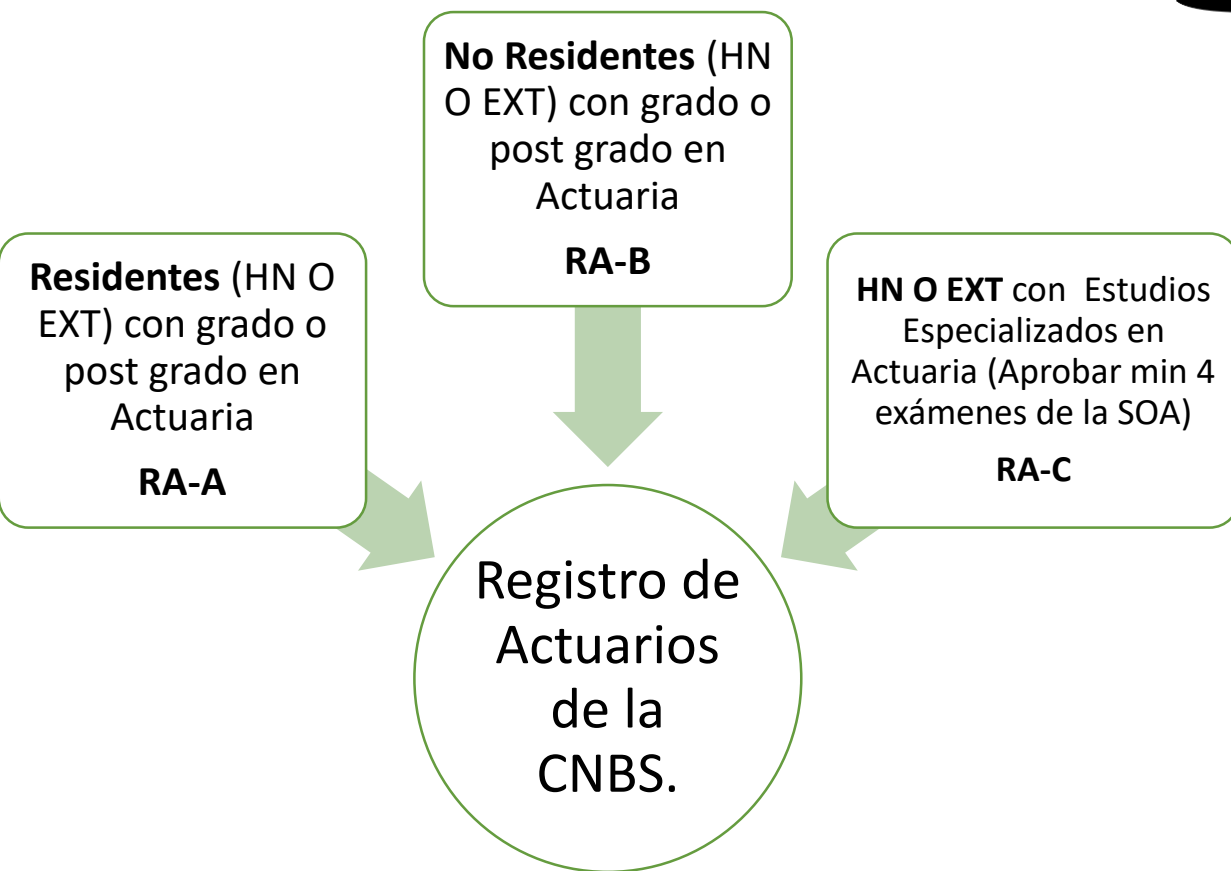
Residentes (HN O EXT) con grado o post grado en Actuaria

RA-A

No Residentes (HN O EXT) con grado o post grado en Actuaria

RA-B

HN O EXT con Estudios Especializados en Actuaria (Aprobar min 4 exámenes de la SOA)

RA-C

Registro de Actuarios de la CNBS.